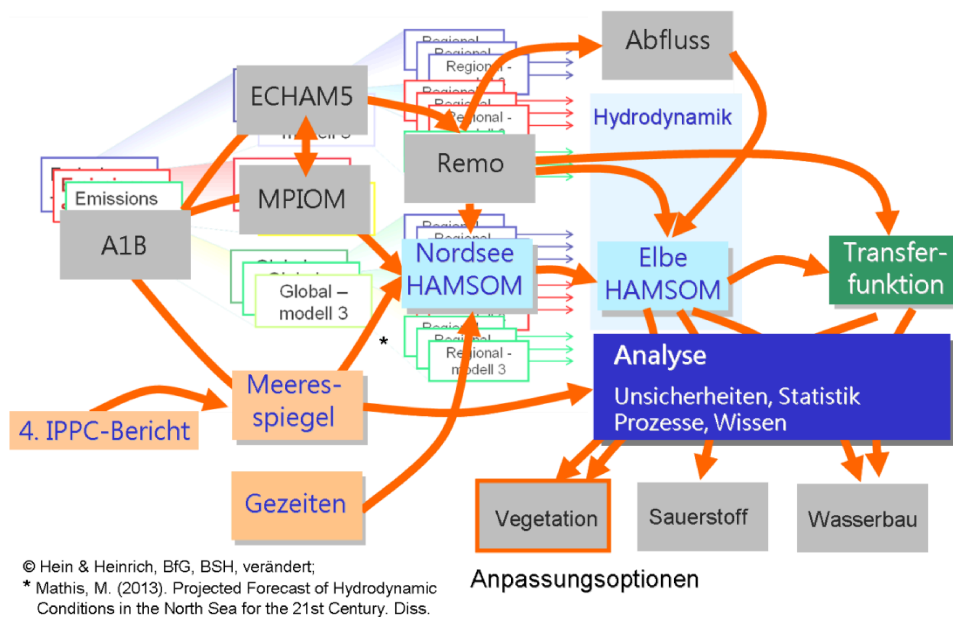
Abfluss

Regional -

Regional -

Hydrodynamik

ECHAM5

Emissions

A1B

MPIOM

Remo

Nordsee HAMSOM

Elbe HAMSOM

Transferfunktion

Global – modell 3

*

Regional - modell 3

Analyse

Unsicherheiten, Statistik Prozesse, Wissen

4. IPPC-Bericht

Meeresspiegel

Gezeiten

Vegetation

Sauerstoff

Wasserbau

Anpassungsoptionen

© Hein & Heinrich, BfG, BSH, verändert;
* Mathis, M. (2013). Projected Forecast of Hydrodynamic Conditions in the North Sea for the 21st Century. Diss.